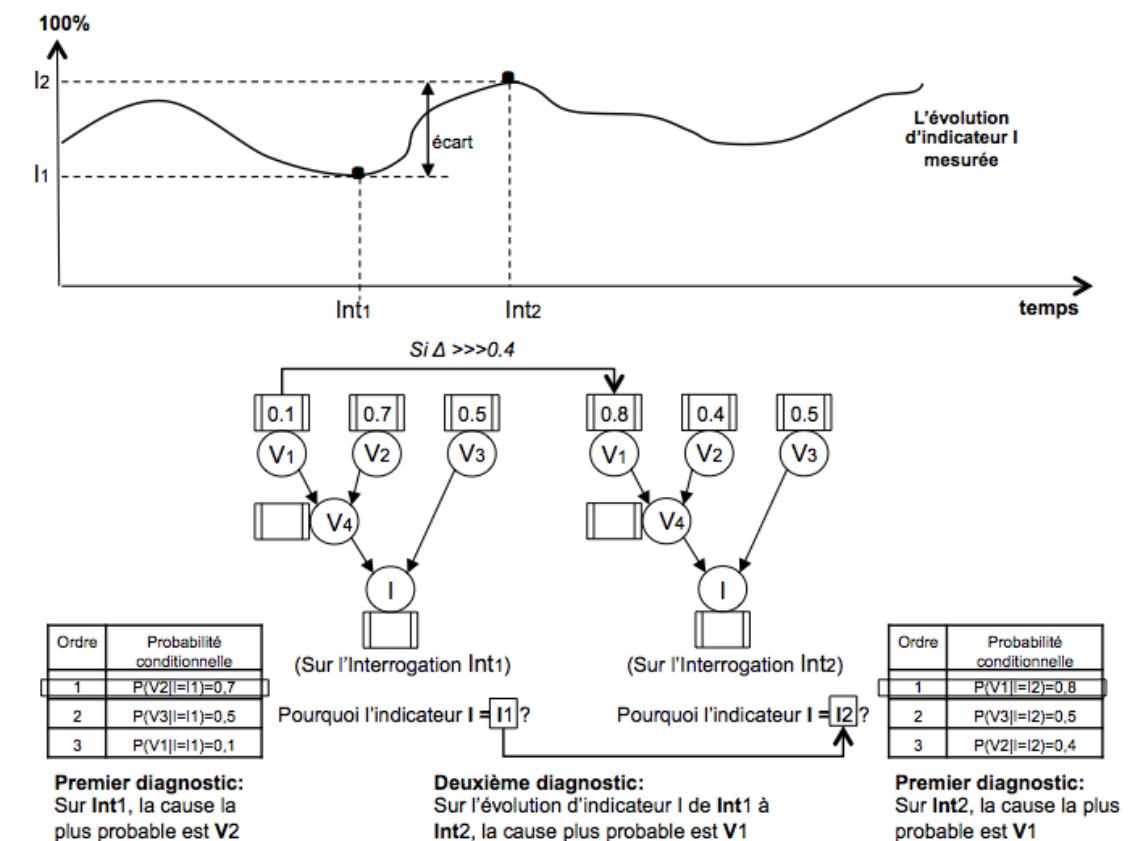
100%

$I_2$

$I_1$

écart

L'évolution d'indicateur I mesurée

$Int_1$

$Int_2$

temps

Si Δ >>>0.4

0.1 0.7 0.5

$V_1$ $V_2$ $V_3$

$V_4$

I

(Sur l'Interrogation $Int_1$)

0.8 0.4 0.5

$V_1$ $V_2$ $V_3$

$V_4$

I

(Sur l'Interrogation $Int_2$)

| Ordre | Probabilité conditionnelle |
|---|---|
| 1 | P(V2\|I=I1)=0,7 |
| 2 | P(V3\|I=I1)=0,5 |
| 3 | P(V1\|I=I1)=0,1 |

Pourquoi l'indicateur I = I1 ?

Pourquoi l'indicateur I = I2 ?

| Ordre | Probabilité conditionnelle |
|---|---|
| 1 | P(V1\|I=I2)=0,8 |
| 2 | P(V3\|I=I2)=0,5 |
| 3 | P(V2\|I=I2)=0,4 |

Premier diagnostic:
Sur Int1, la cause la plus probable est V2

Deuxième diagnostic:
Sur l'évolution d'indicateur I de Int1 à Int2, la cause plus probable est V1

Premier diagnostic:
Sur Int2, la cause la plus probable est V1